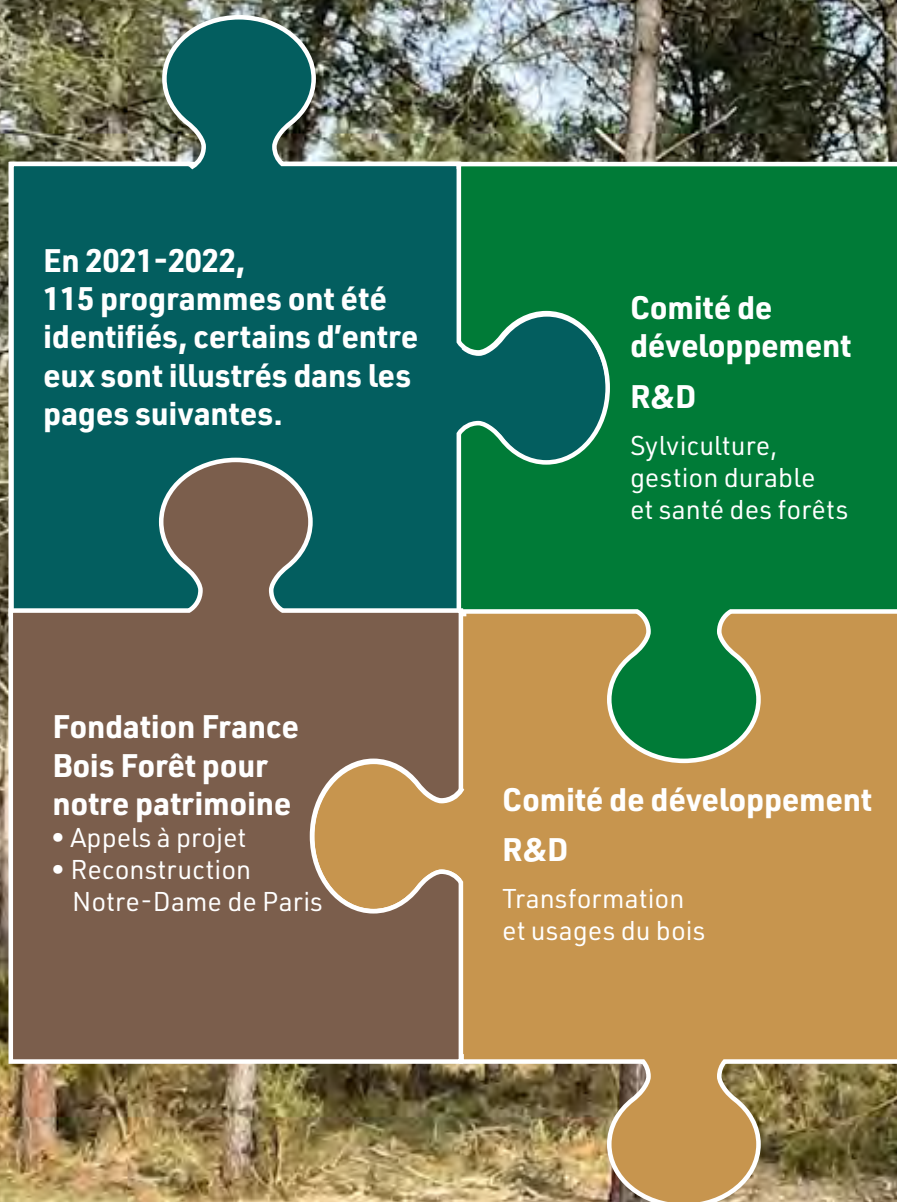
En 2021-2022, 115 programmes ont été identifiés, certains d’entre eux sont illustrés dans les pages suivantes.

Comité de développement
R&D
Sylviculture, gestion durable et santé des forêts

Fondation France Bois Forêt pour notre patrimoine
• Appels à projet
• Reconstruction Notre-Dame de Paris

Comité de développement
R&D
Transformation et usages du bois